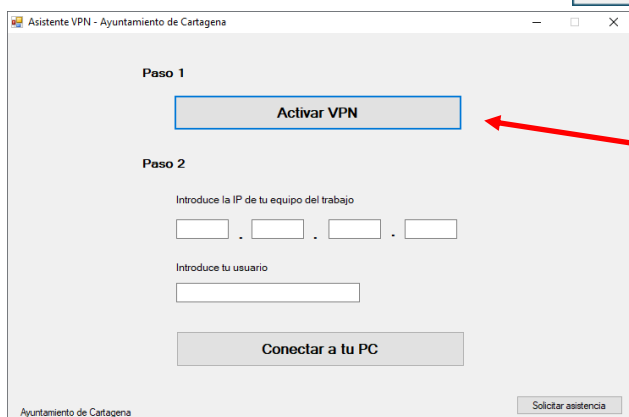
Asistente VPN - Ayuntamiento de Cartagena

Paso 1

Activar VPN

Paso 2

Introduce la IP de tu equipo del trabajo

. . .

Introduce tu usuario

Conectar a tu PC

Ayuntamiento de Cartagena

Solicitar asistencia